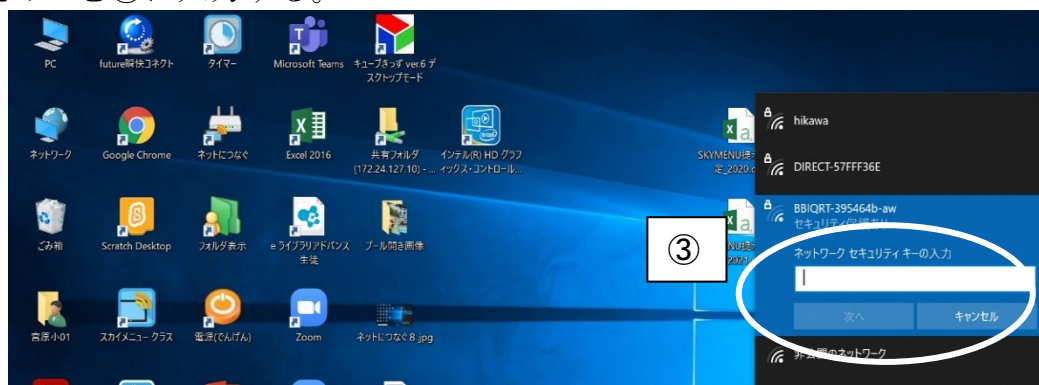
PC
future瞬快コネクト
タイマー
Microsoft Teams
キューブきっず ver.6 デスクトップモード
ネットワーク
Google Chrome
ネットにつなぐ
Excel 2016
共有フォルダ (172.24.127.10) - ...
インテル(R) HD グラフィックス・コントロール...
ごみ箱
Scratch Desktop
フォルダ表示
eライブラリアドバンス 生徒
プール開き画像
吉原小01
スカイメニュー クラス
電源(でんげん)
Zoom
ネットにつなぐ8.jpg
SKYMENU接続定_2020.c
SKYMENU接 2021.
hikawa
DIRECT-57FFF36E
BBIQRT-395464b-aw
セキュリティ保護あり
③
ネットワーク セキュリティ キーの入力
次へ
キャンセル
非公開のネットワーク